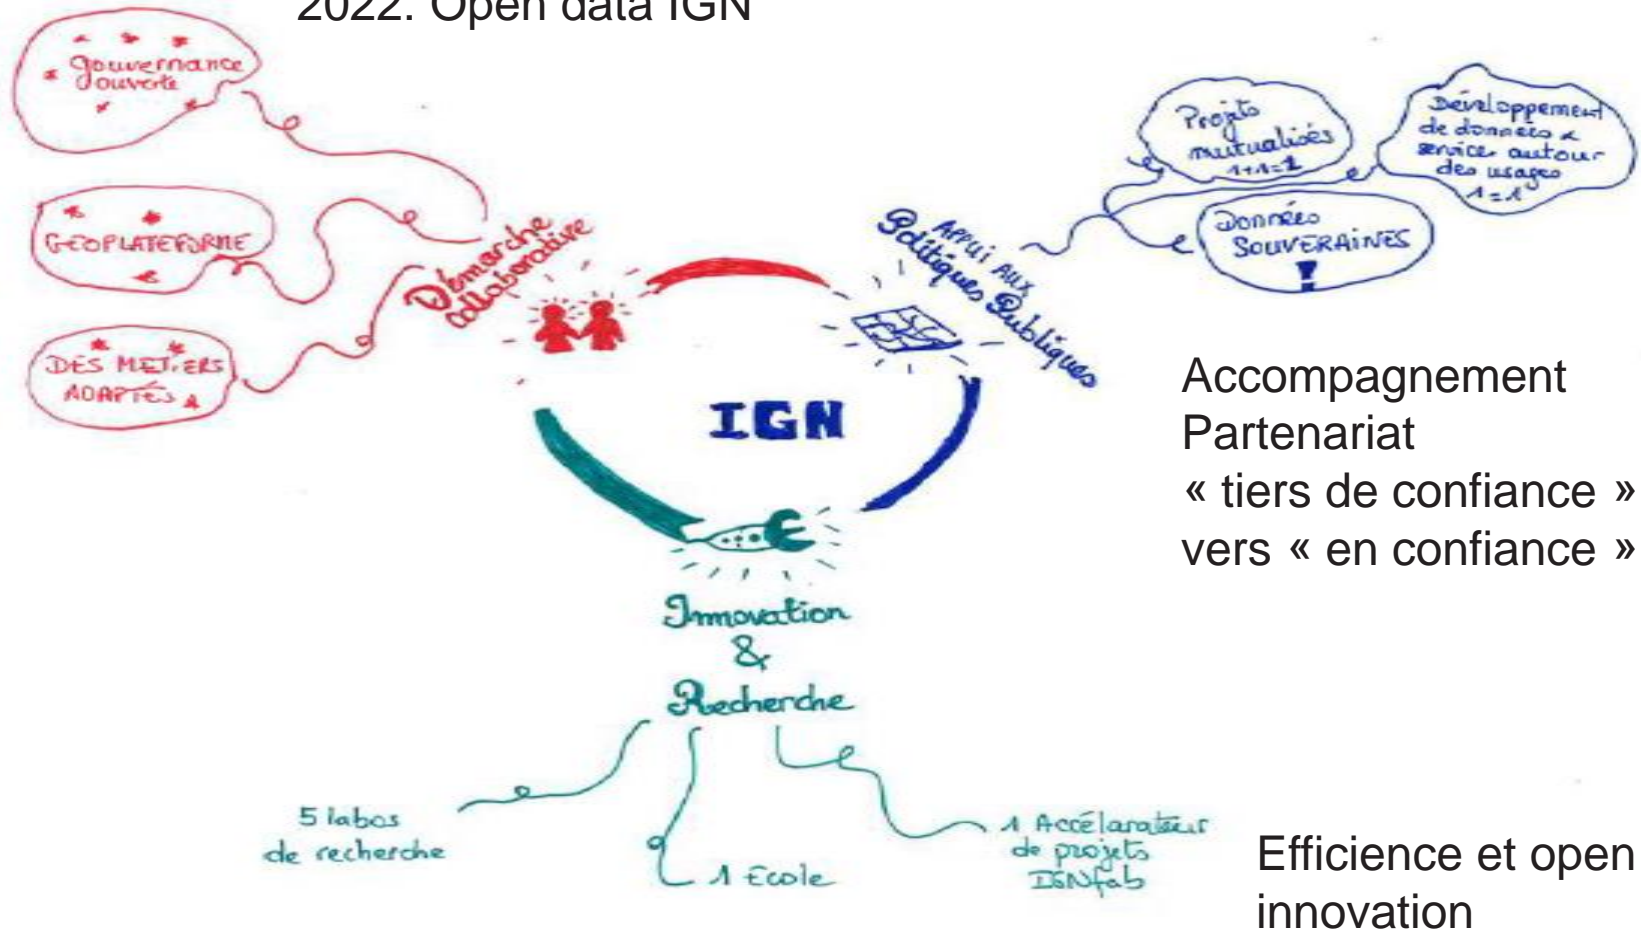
2022. Open data IGN

Gouvernance ouverte

GEOPLATEFORME

DES METIERS ADAPTÉS

Démarche collaborative

IGN

Appui aux Politiques Publiques

Projets mutualisés 1+1=1

Développement de données & service autour des usages 1=1

Données SOUVERAINES

Accompagnement
Partenariat
« tiers de confiance »
vers « en confiance »

Innovation & Recherche

5 labos de recherche

1 Ecole

1 Accélarateur de projets IGNfab

Efficience et open innovation